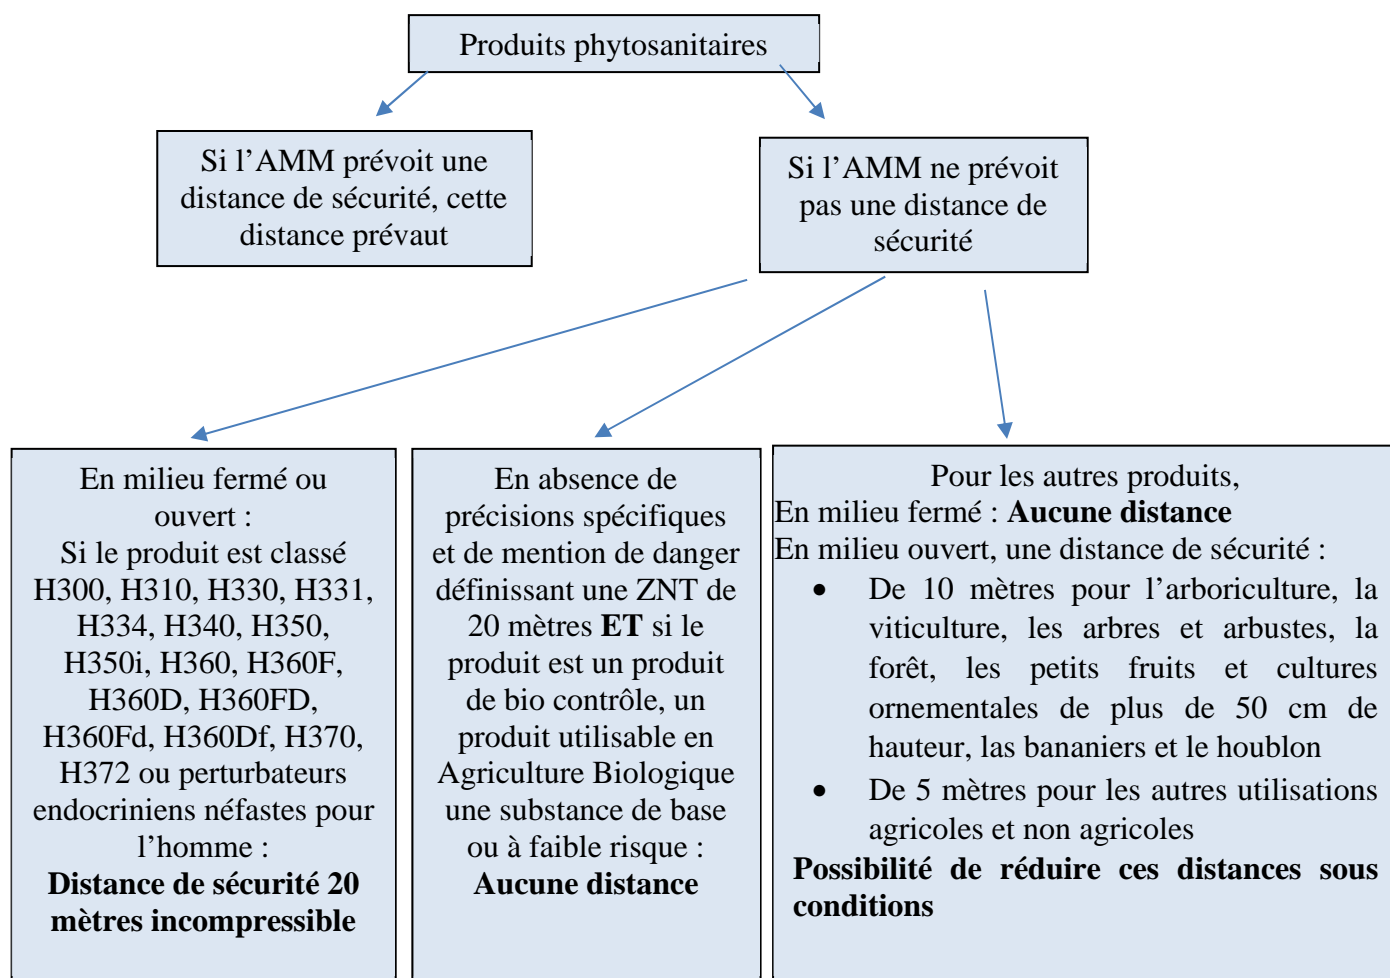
Produits phytosanitaires

Si l’AMM prévoit une distance de sécurité, cette distance prévaut

Si l’AMM ne prévoit pas une distance de sécurité

En milieu fermé ou ouvert :
Si le produit est classé H300, H310, H330, H331, H334, H340, H350, H350i, H360, H360F, H360D, H360FD, H360Fd, H360Df, H370, H372 ou perturbateurs endocriniens néfastes pour l’homme :
**Distance de sécurité 20 mètres incompressible**

En absence de précisions spécifiques et de mention de danger définissant une ZNT de 20 mètres **ET** si le produit est un produit de bio contrôle, un produit utilisable en Agriculture Biologique une substance de base ou à faible risque :
**Aucune distance**

Pour les autres produits,
En milieu fermé : **Aucune distance**
En milieu ouvert, une distance de sécurité :
- De 10 mètres pour l’arboriculture, la viticulture, les arbres et arbustes, la forêt, les petits fruits et cultures ornementales de plus de 50 cm de hauteur, las bananiers et le houblon
- De 5 mètres pour les autres utilisations agricoles et non agricoles

**Possibilité de réduire ces distances sous conditions**